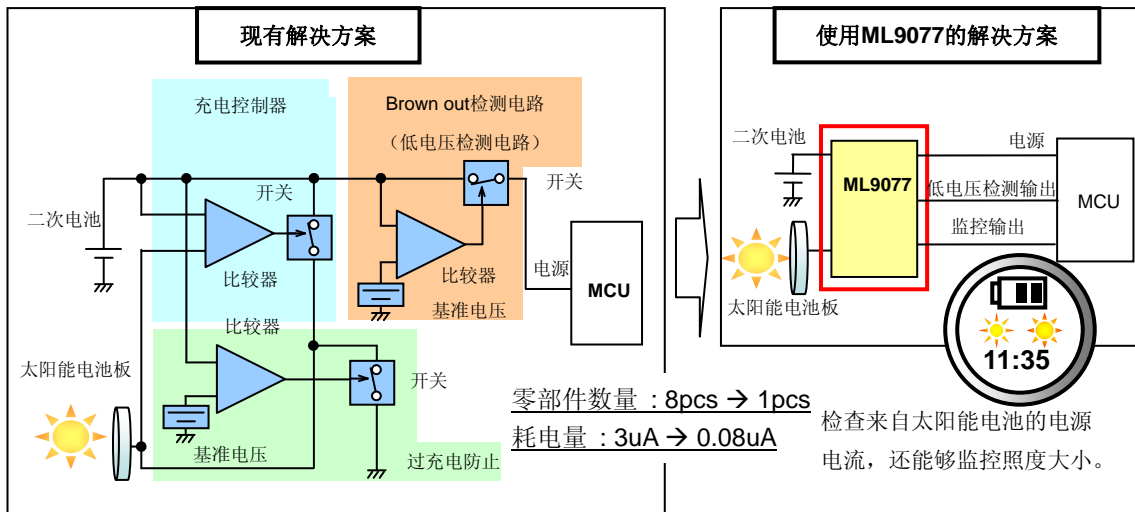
现有解决方案

充电控制器

Brown out检测电路
（低电压检测电路）

开关

开关

二次电池

比较器

比较器

电源

MCU

基准电压

比较器

太阳能电池板

开关

基准电压

过充电防止

零部件数量：8pcs → 1pcs
耗电量：3uA → 0.08uA

使用ML9077的解决方案

二次电池

电源

ML9077

低电压检测输出

MCU

监控输出

太阳能电池板

11:35

检查来自太阳能电池的电源电流，还能够监控照度大小。